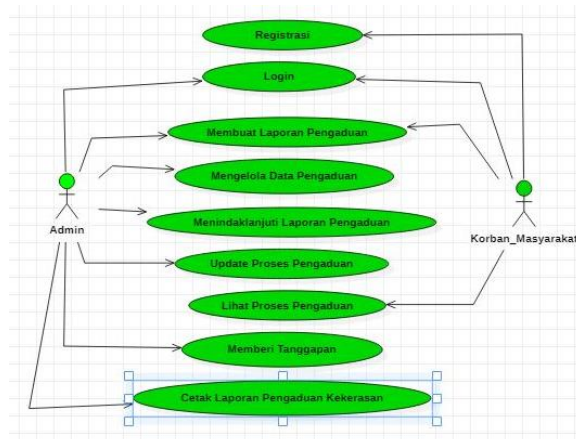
Registrasi

Login

Membuat Laporan Pengaduan

Mengelola Data Pengaduan

Menindaklanjuti Laporan Pengaduan

Update Proses Pengaduan

Lihat Proses Pengaduan

Memberi Tanggapan

Cetak Laporan Pengaduan Kekerasan

Admin

Korban_Masyarakat